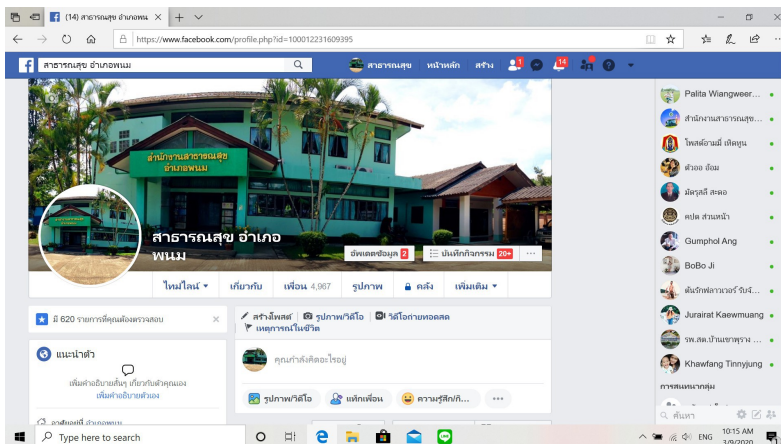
(14) สาธารณสุข อำเภอพ

https://www.facebook.com/profile.php?id=100012231609395

สาธารณสุข อำเภอพนม

สาธารณสุข หน้าหลัก สร้าง 1 14

สำนักงานสาธารณสุข อำเภอพนม

สาธารณสุข อำเภอพนม

อัพเดตข้อมูล 2 บันทึกกิจกรรม 20+ ···

ไทม์ไลน์ เกี่ยวกับ เพื่อน 4,967 รูปภาพ คลัง เพิ่มเติม

มี 620 รายการที่คุณต้องตรวจสอบ

แนะนำตัว

เพิ่มคำอธิบายสั้นๆ เกี่ยวกับตัวคุณเอง
เพิ่มคำอธิบายตัวเอง

สร้างโพสต์ รูปภาพ/วิดีโอ วิดีโอถ่ายทอดสด
เหตุการณ์ในชีวิต

คุณกำลังคิดอะไรอยู่

รูปภาพ/วิดีโอ แท็กเพื่อน ความรู้สึก/กิ... ···

Palita Wiangweer...
สำนักงานสาธารณสุข...
ไพสด์อามมี่ เพ็ดทูน
ตัวออ อ้อม
มัคร์สลี สะคอ
ศปุล ส่วนหน้า
Gumphol Ang
BoBo Ji
ต้นรักพลาวเวอร์ รับจั...
Jurairat Kaewmuang
รพ.สต.บ้านเขาพุราน ...
Khawfang Tinnyjung
การสนทนากลุ่ม
ค้นหา

Type here to search

ENG 10:15 AM 3/9/2020